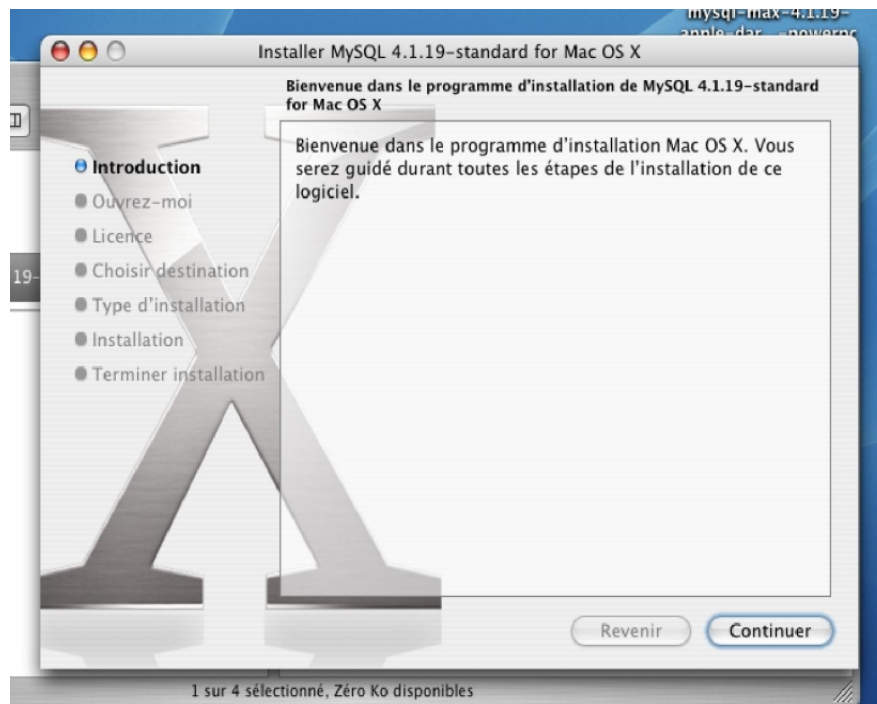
mysql-max-4.1.19-
apple-dar...powerpc

Installer MySQL 4.1.19-standard for Mac OS X

Bienvenue dans le programme d'installation de MySQL 4.1.19-standard for Mac OS X

Introduction
Ouvrez-moi
Licence
Choisir destination
Type d'installation
Installation
Terminer installation

Bienvenue dans le programme d'installation Mac OS X. Vous serez guidé durant toutes les étapes de l'installation de ce logiciel.

Revenir
Continuer

19-

1 sur 4 sélectionné, Zéro Ko disponibles